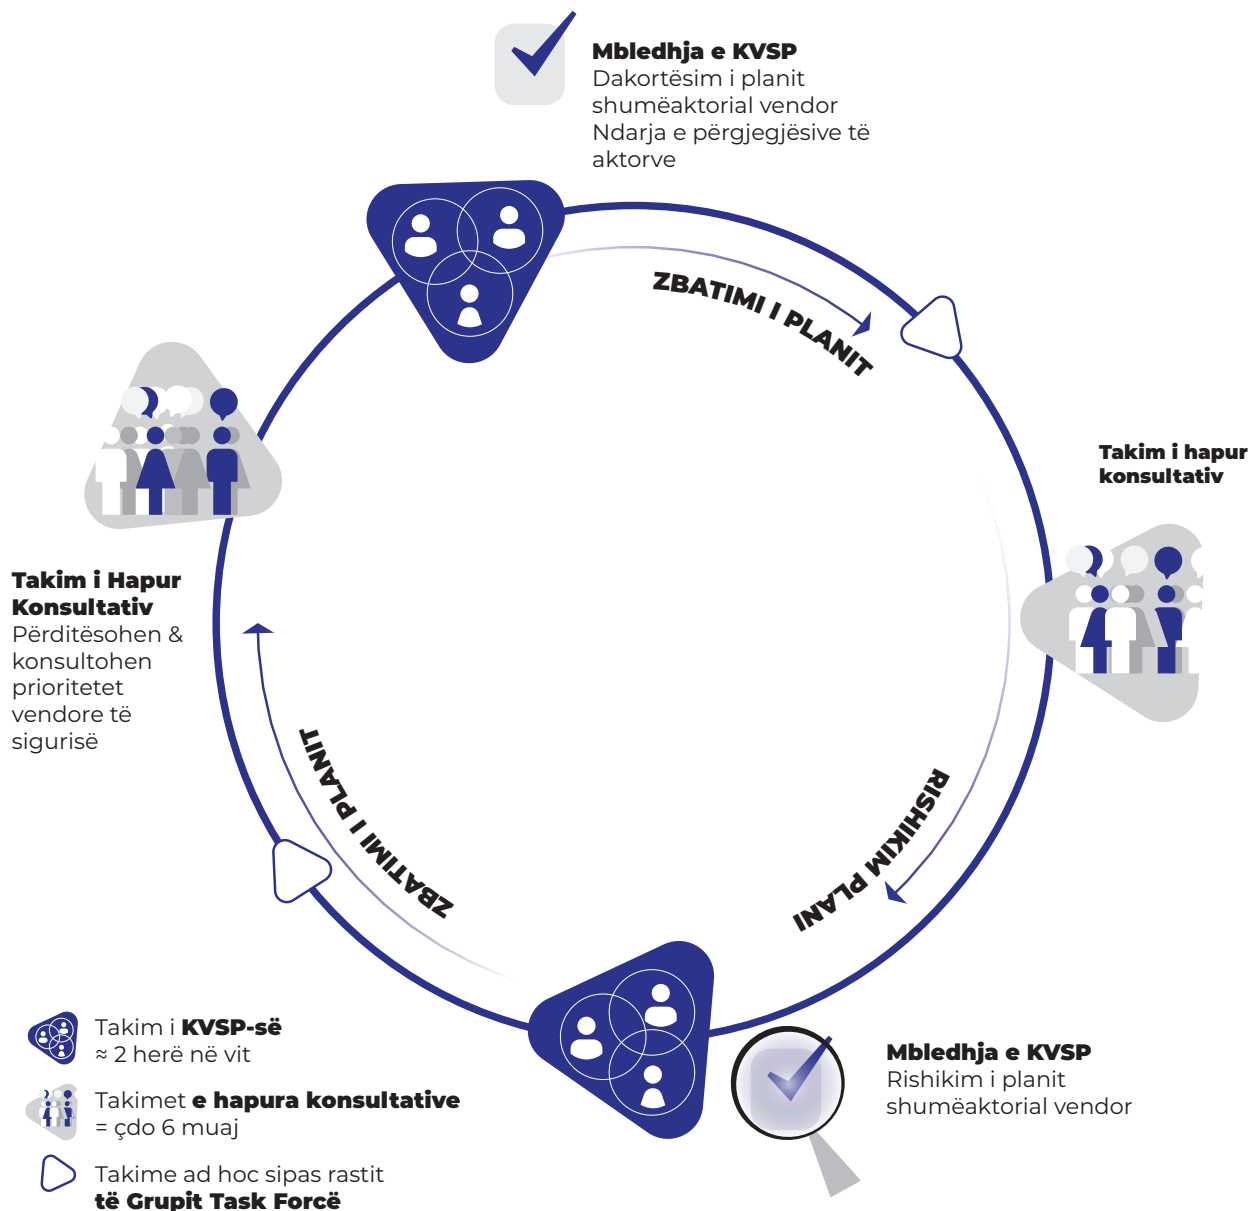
**Mbledhja e KVSP**
Dakortësim i planit shumëaktorial vendor
Ndarja e përgjegjësive të aktorve

ZBATIMI I PLANIT

Takim i hapur konsultativ

RISHIKIM PLANI

**Mbledhja e KVSP**
Rishikim i planit shumëaktorial vendor

ZBATIMI I PLANIT

**Takim i Hapur Konsultativ**
Përditësohen & konsultohen prioritetet vendore të sigurisë

Takim i **KVSP-së**
≈ 2 herë në vit

Takimet **e hapura konsultative**
= çdo 6 muaj

Takime ad hoc sipas rastit
**të Grupit Task Forcë**